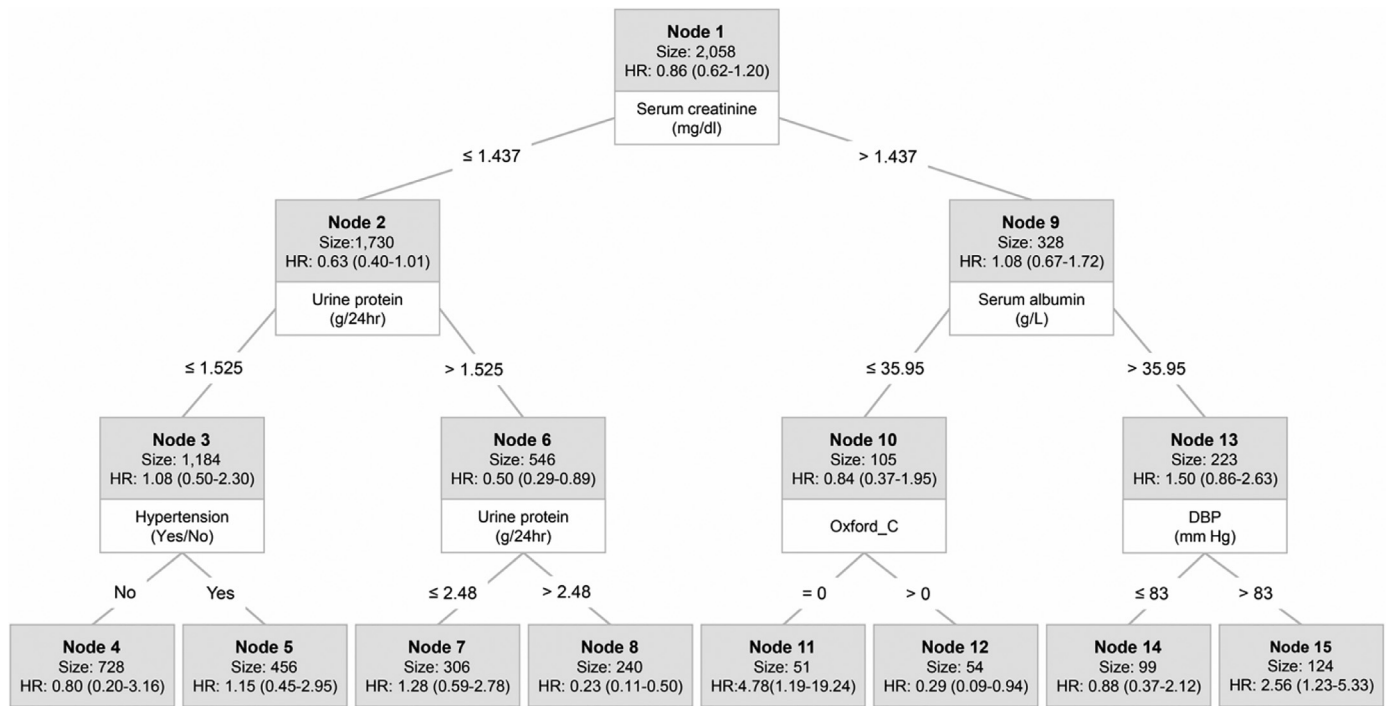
Node 1
Size: 2,058
HR: 0.86 (0.62-1.20)
Serum creatinine (mg/dl)

≤ 1.437

> 1.437

Node 2
Size:1,730
HR: 0.63 (0.40-1.01)
Urine protein (g/24hr)

Node 9
Size: 328
HR: 1.08 (0.67-1.72)
Serum albumin (g/L)

≤ 1.525

> 1.525

≤ 35.95

> 35.95

Node 3
Size: 1,184
HR: 1.08 (0.50-2.30)
Hypertension (Yes/No)

Node 6
Size: 546
HR: 0.50 (0.29-0.89)
Urine protein (g/24hr)

Node 10
Size: 105
HR: 0.84 (0.37-1.95)
Oxford_C

Node 13
Size: 223
HR: 1.50 (0.86-2.63)
DBP (mm Hg)

No

Yes

≤ 2.48

> 2.48

= 0

> 0

≤ 83

> 83

Node 4
Size: 728
HR: 0.80 (0.20-3.16)

Node 5
Size: 456
HR: 1.15 (0.45-2.95)

Node 7
Size: 306
HR: 1.28 (0.59-2.78)

Node 8
Size: 240
HR: 0.23 (0.11-0.50)

Node 11
Size: 51
HR:4.78(1.19-19.24)

Node 12
Size: 54
HR: 0.29 (0.09-0.94)

Node 14
Size: 99
HR: 0.88 (0.37-2.12)

Node 15
Size: 124
HR: 2.56 (1.23-5.33)